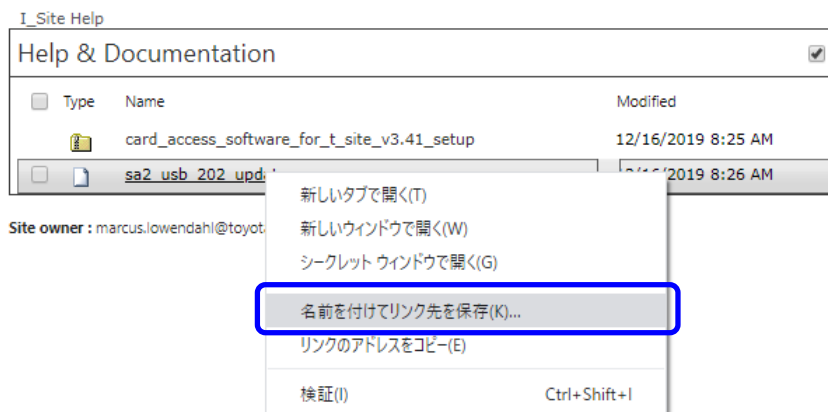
I_Site Help

Help & Documentation

Type Name Modified

card_access_software_for_t_site_v3.41_setup 12/16/2019 8:25 AM

sa2_usb_202_upd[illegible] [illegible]2/16/2019 8:26 AM

Site owner : marcus.lowendahl@toyot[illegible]

新しいタブで開く(T)

新しいウィンドウで開く(W)

シークレット ウィンドウで開く(G)

名前を付けてリンク先を保存(K)...

リンクのアドレスをコピー(E)

検証(I) Ctrl+Shift+I